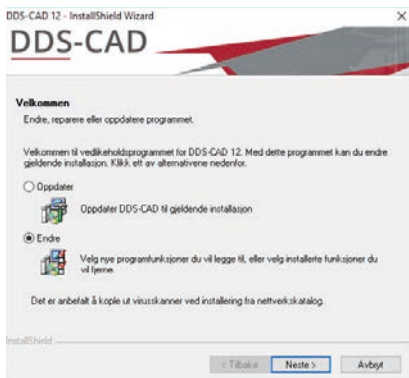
DDS-CAD 12 - InstallShield Wizard

DDS-CAD

Velkommen

Endre, reparere eller oppdatere programmet.

Velkommen til vedlikeholdsprogrammet for DDS-CAD 12. Med dette programmet kan du endre gjeldende installasjon. Klikk ett av alternativene nedenfor.

Oppdater

Oppdater DDS-CAD til gjeldende installasjon

Endre

Velg nye programfunksjoner du vil legge til, eller velg installerte funksjoner du vil fjerne.

Det er anbefalt å kople ut virusskanner ved installering fra nettverkskatalog.

InstallShield

< Tilbake

Neste >

Avbryt